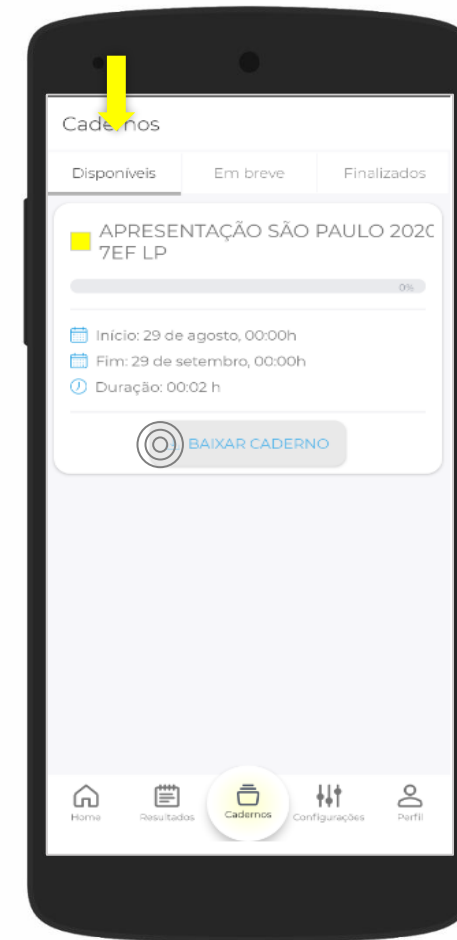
Cade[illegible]nos

Disponíveis | Em breve | Finalizados

APRESENTAÇÃO SÃO PAULO 202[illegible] 7EF LP

0%

Início: 29 de agosto, 00:00h
Fim: 29 de setembro, 00:00h
Duração: 00:02 h

BAIXAR CADERNO

Home Resultados Cadernos Configurações Perfil